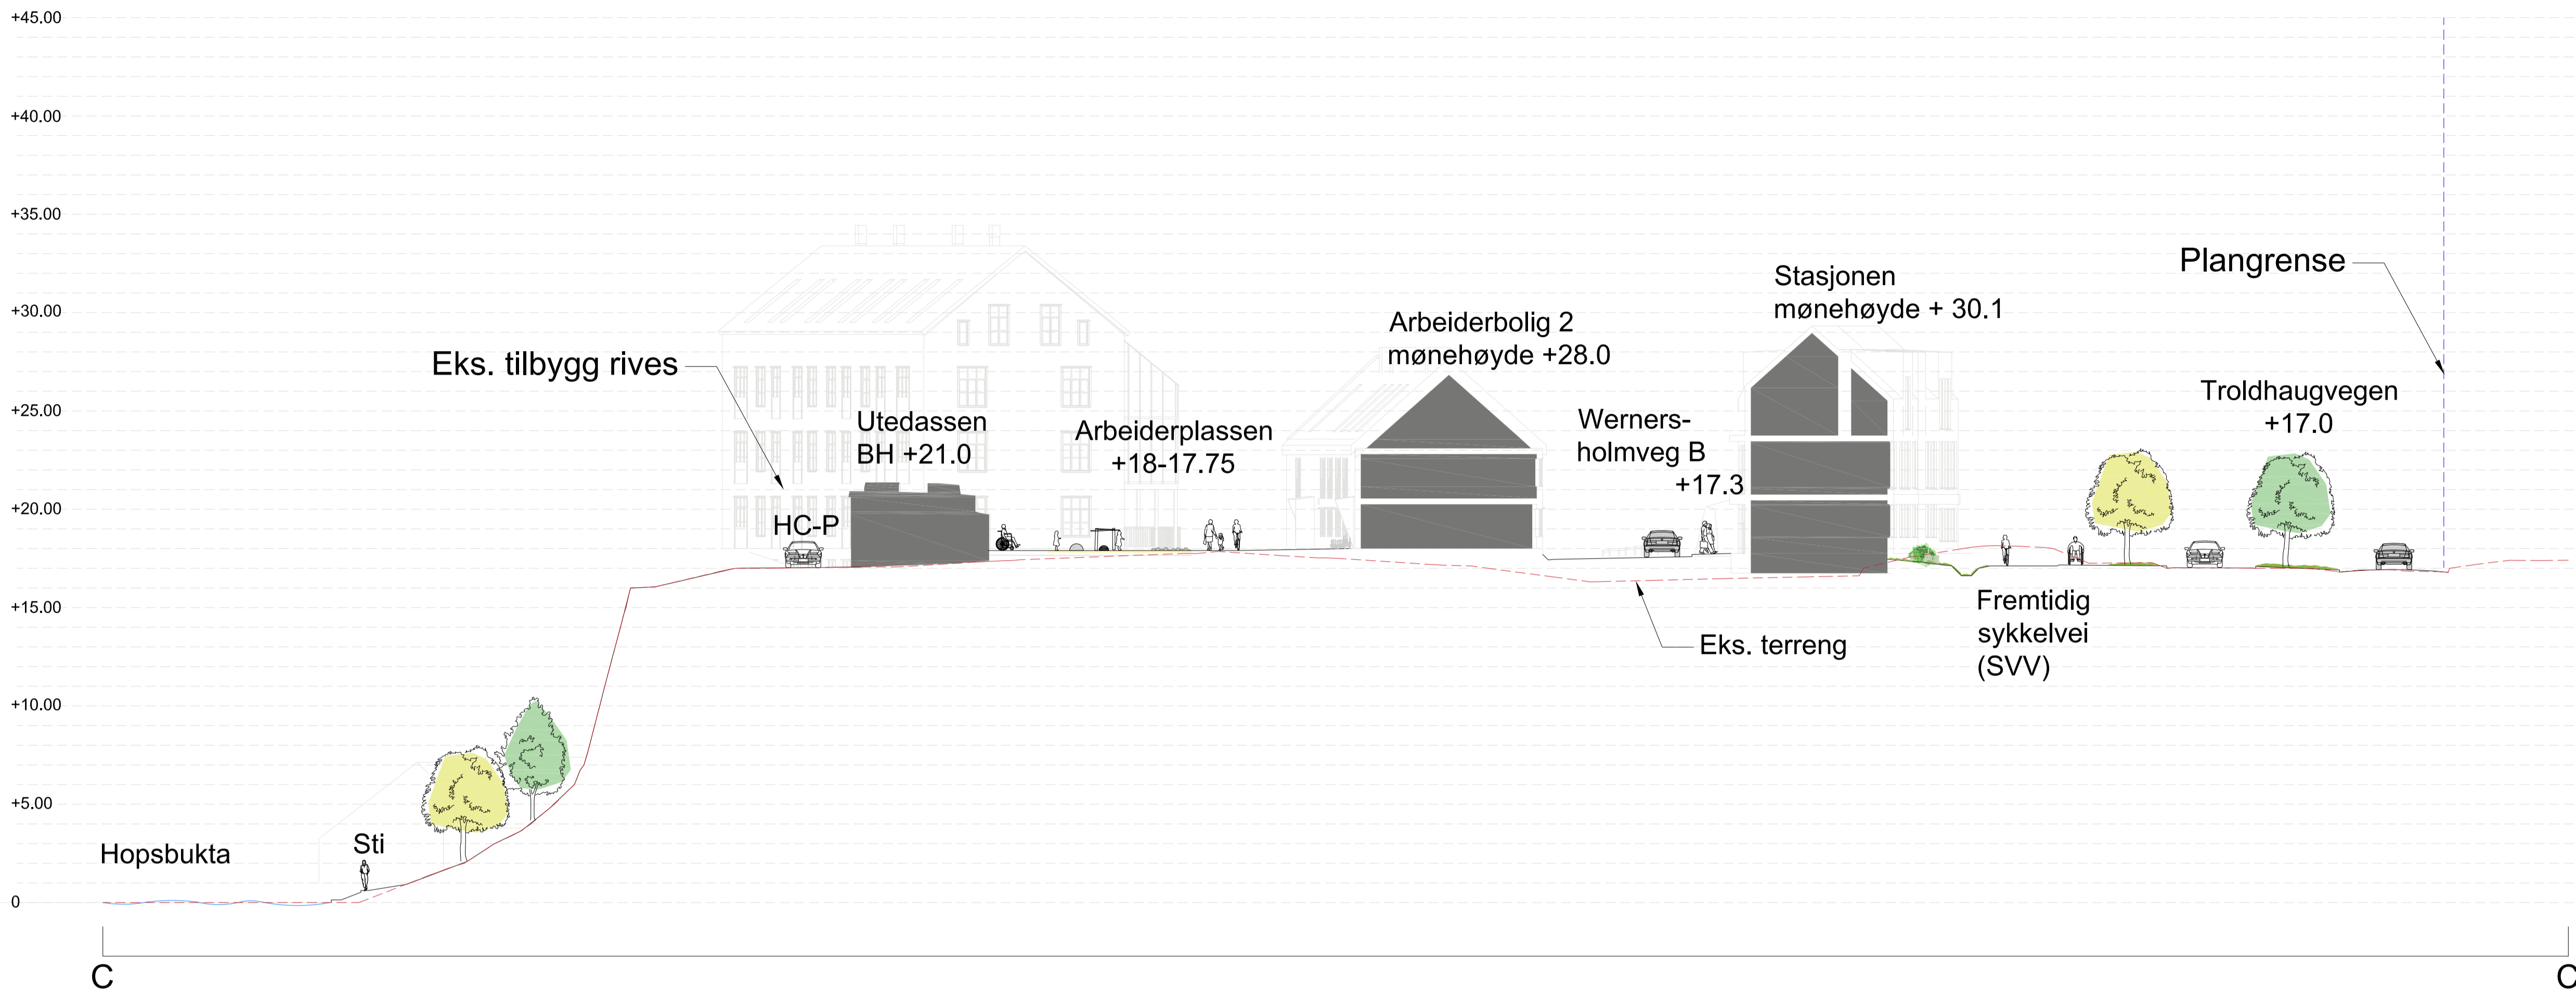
+45.00

+40.00

+35.00

+30.00

+25.00

+20.00

+15.00

+10.00

+5.00

0

Plangrense

Stasjonen
mønehøyde + 30.1

Arbeiderbolig 2
mønehøyde +28.0

Eks. tilbygg rives

Troldhaugvegen
+17.0

Utedassen
BH +21.0

Arbeiderplassen
+18-17.75

Werners-
holmveg B
+17.3

HC-P

Fremtidig
sykkelvei
(SVV)

Eks. terreng

Hopsbukta

Sti

C

C